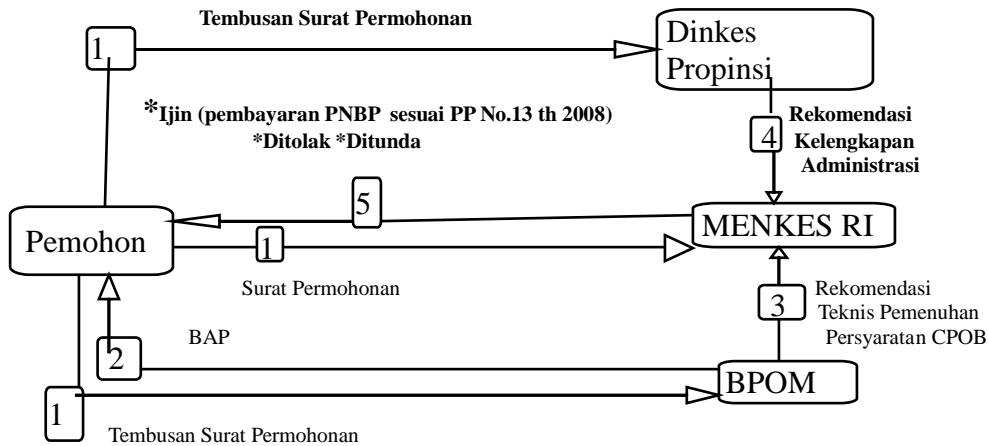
Tembusan Surat Permohonan

1

Dinkes Propinsi

*Ijin (pembayaran PNBP sesuai PP No.13 th 2008)
*Ditolak *Ditunda

4

Rekomendasi Kelengkapan Administrasi

5

Pemohon

1

MENKES RI

Surat Permohonan

3

Rekomendasi Teknis Pemenuhan Persyaratan CPOB

BAP

2

BPOM

1

Tembusan Surat Permohonan